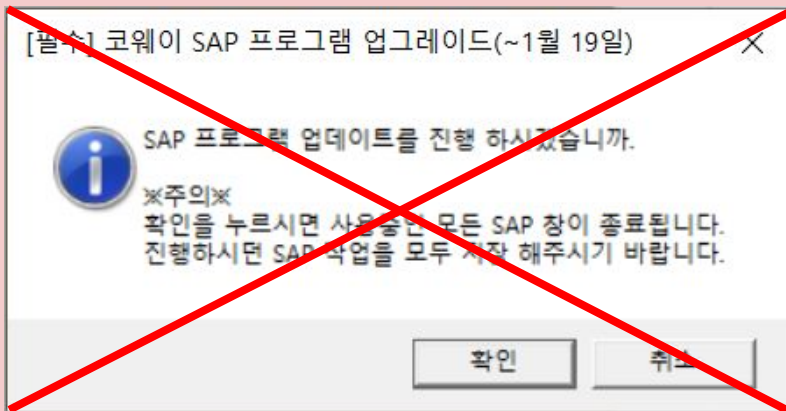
[필수] 코웨이 SAP 프로그램 업그레이드(~1월 19일)

SAP 프로그램 업데이트를 진행 하시겠습니까.

※주의※
확인을 누르시면 사용중인 모든 SAP 창이 종료됩니다.
진행하시던 SAP 작업을 모두 저장 해주시기 바랍니다.

확인

취소